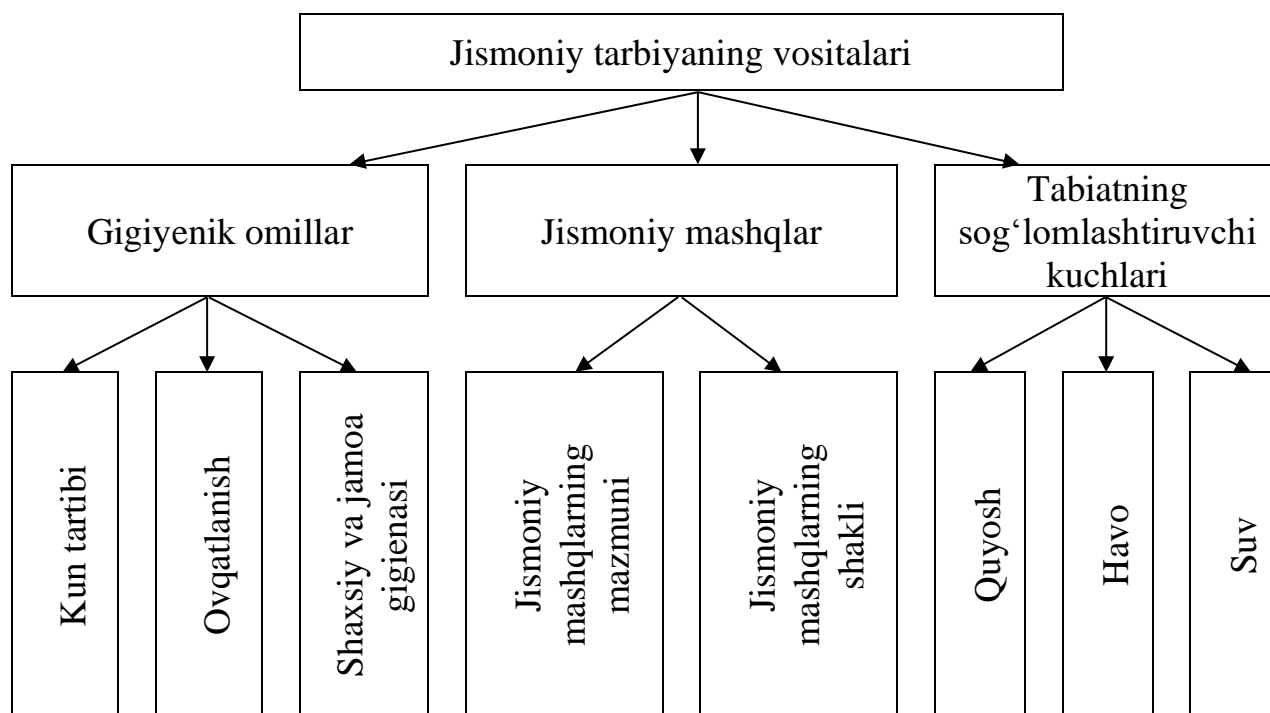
Jismoniy tarbiyaning vositalari

Gigiyenik omillar

Jismoniy mashqlar

Tabiatning sog‘lomlashtiruvchi kuchlari

Kun tartibi

Ovqatlanish

Shaxsiy va jamoa gigienasi

Jismoniy mashqlarning mazmuni

Jismoniy mashqlarning shakli

Quyosh

Havo

Suv